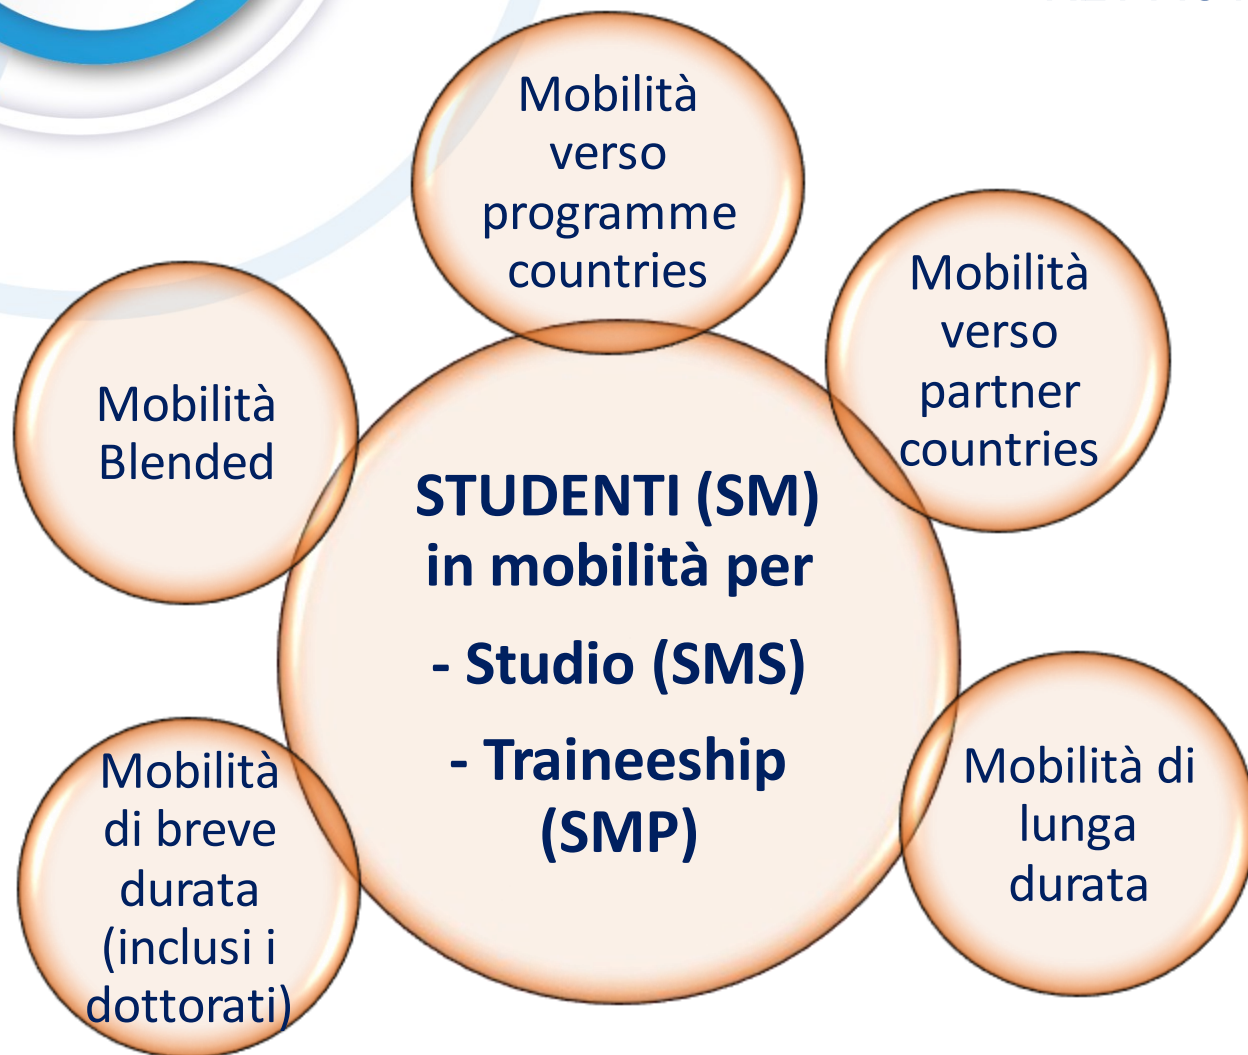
Mobilità verso programme countries

Mobilità verso partner countries

Mobilità Blended

STUDENTI (SM) in mobilità per

- Studio (SMS)

- Traineeship (SMP)

Mobilità di breve durata (inclusi i dottorati)

Mobilità di lunga durata